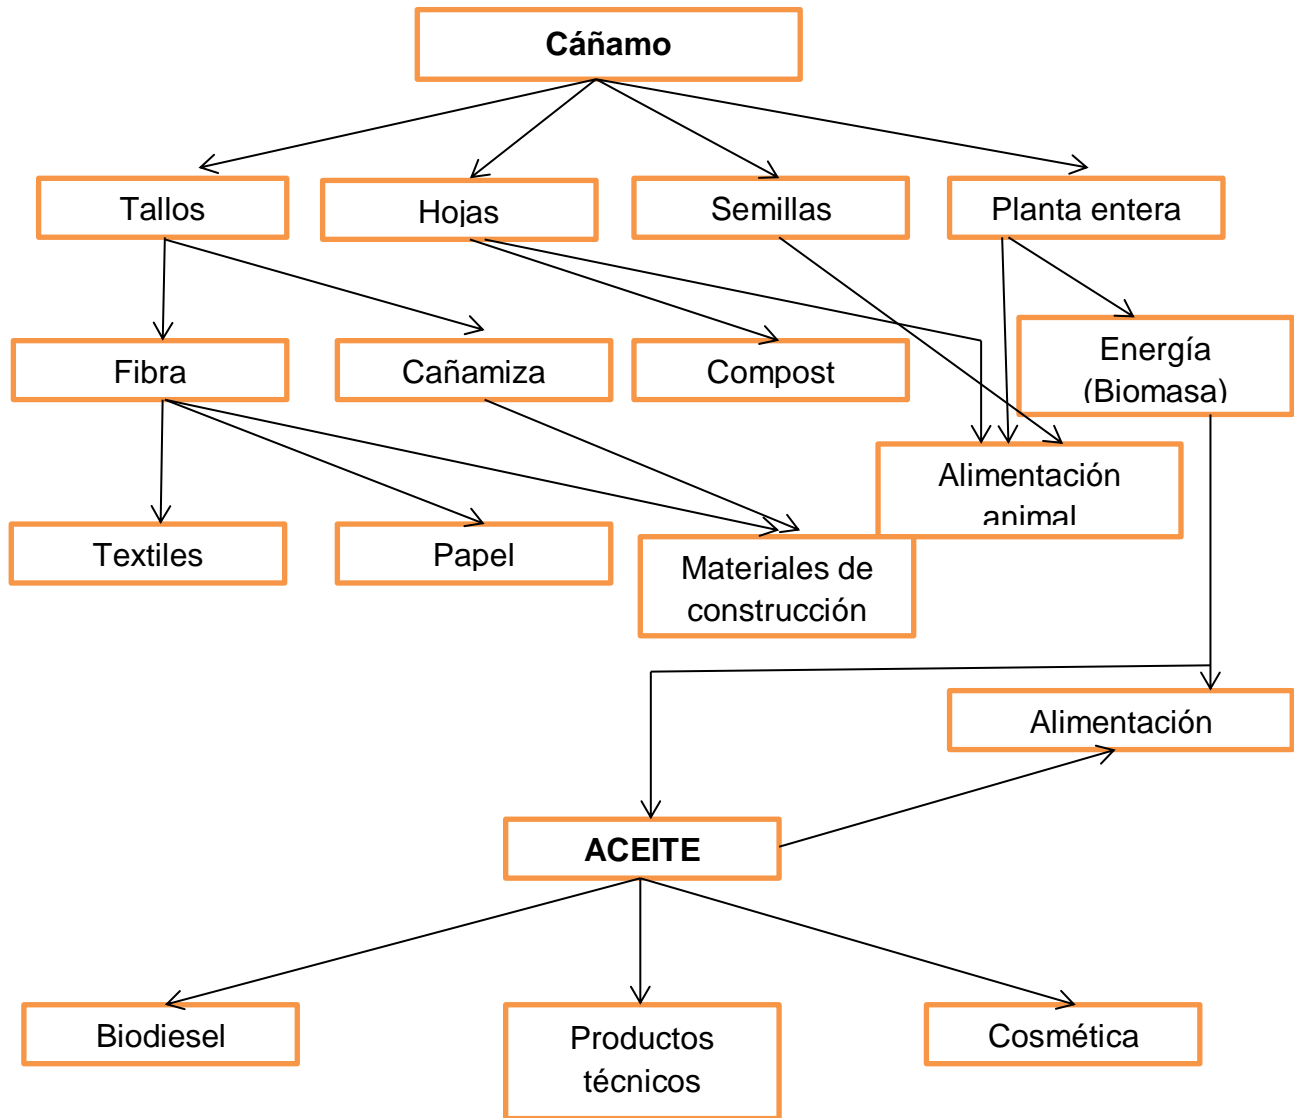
Cáñamo

Tallos

Hojas

Semillas

Planta entera

Fibra

Cañamiza

Compost

Energía (Biomasa)

Alimentación animal

Textiles

Papel

Materiales de construcción

Alimentación

ACEITE

Biodiesel

Productos técnicos

Cosmética